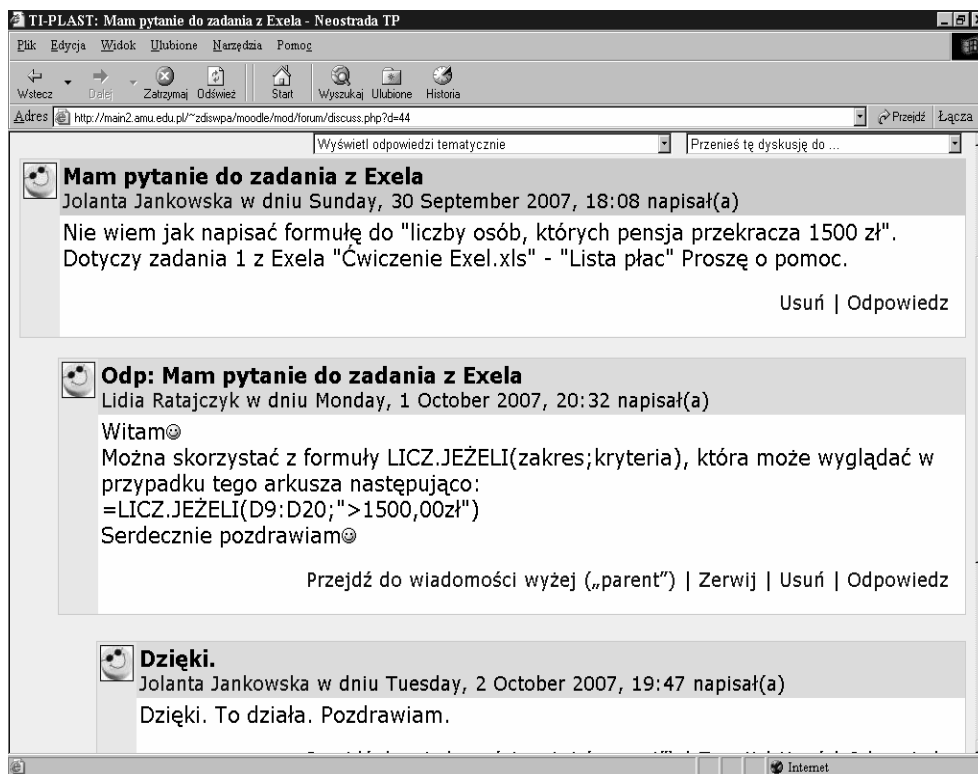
TI-PLAST: Mam pytanie do zadania z Exela - Neostrada TP

Plik Edycja Widok Ulubione Narzędzia Pomoc

Wstecz Dalej Zatrzymaj Odśwież Start Wyszukaj Ulubione Historia

Adres http://main2.amu.edu.pl/~zdiswpa/moodle/mod/forum/discuss.php?d=44 Przejdź Łącza

Wyświetl odpowiedzi tematycznie | Przenieś tę dyskusję do ...

Mam pytanie do zadania z Exela
Jolanta Jankowska w dniu Sunday, 30 September 2007, 18:08 napisał(a)

Nie wiem jak napisać formułę do "liczby osób, których pensja przekracza 1500 zł". Dotyczy zadania 1 z Exela "Ćwiczenie Exel.xls" - "Lista płac" Proszę o pomoc.

Usuń | Odpowiedz

Odp: Mam pytanie do zadania z Exela
Lidia Ratajczyk w dniu Monday, 1 October 2007, 20:32 napisał(a)

Witam☺
Można skorzystać z formuły LICZ.JEŻELI(zakres;kryteria), która może wyglądać w przypadku tego arkusza następująco:
=LICZ.JEŻELI(D9:D20;">1500,00zł")
Serdecznie pozdrawiam☺

Przejdź do wiadomości wyżej („parent") | Zerwij | Usuń | Odpowiedz

Dzięki.
Jolanta Jankowska w dniu Tuesday, 2 October 2007, 19:47 napisał(a)

Dzięki. To działa. Pozdrawiam.

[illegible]

Internet